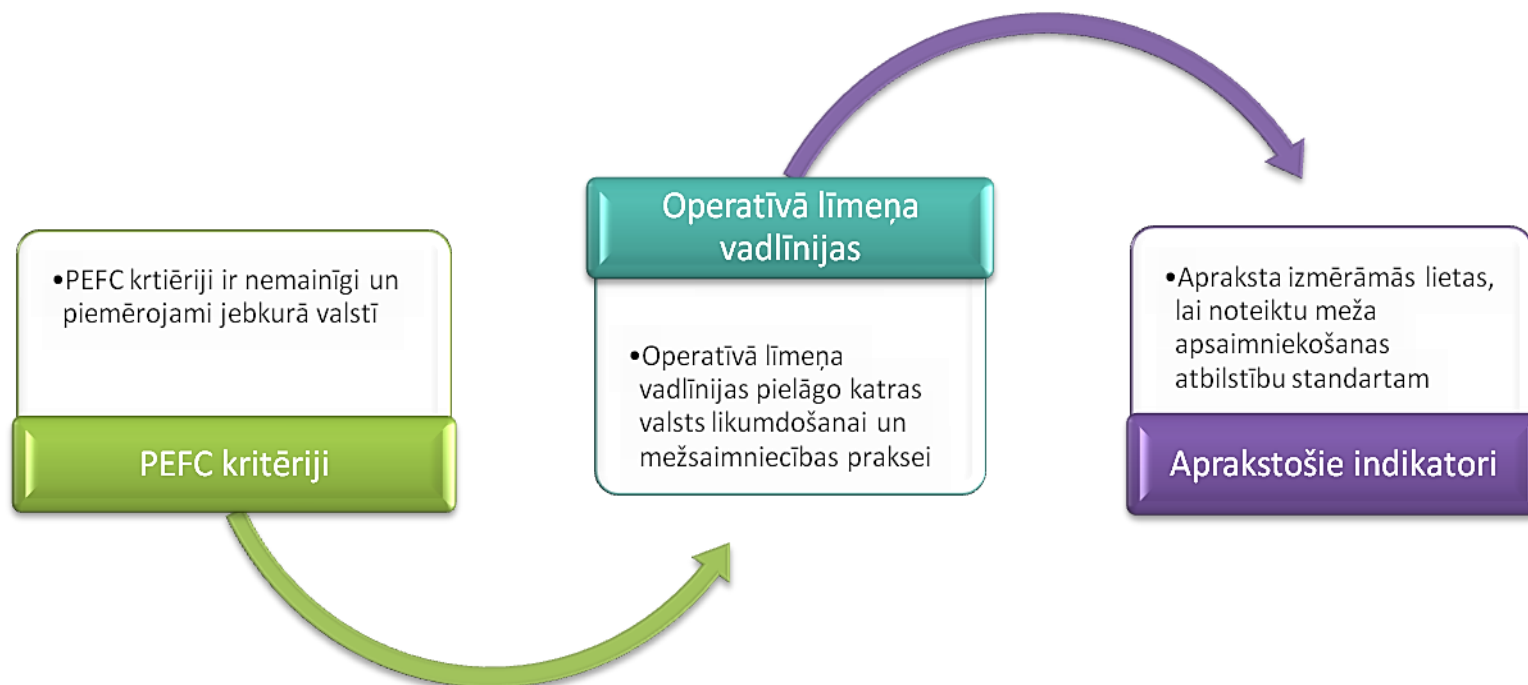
•PEFC krtiēriji ir nemainīgi un piemērojami jebkurā valstī

PEFC kritēriji

Operatīvā līmeņa vadlīnijas

•Operatīvā līmeņa vadlīnijas pielāgo katras valsts likumdošanai un mežsaimniecības praksei

•Apraksta izmērāmās lietas, lai noteiktu meža apsaimniekošanas atbilstību standartam

Aprakstošie indikatori